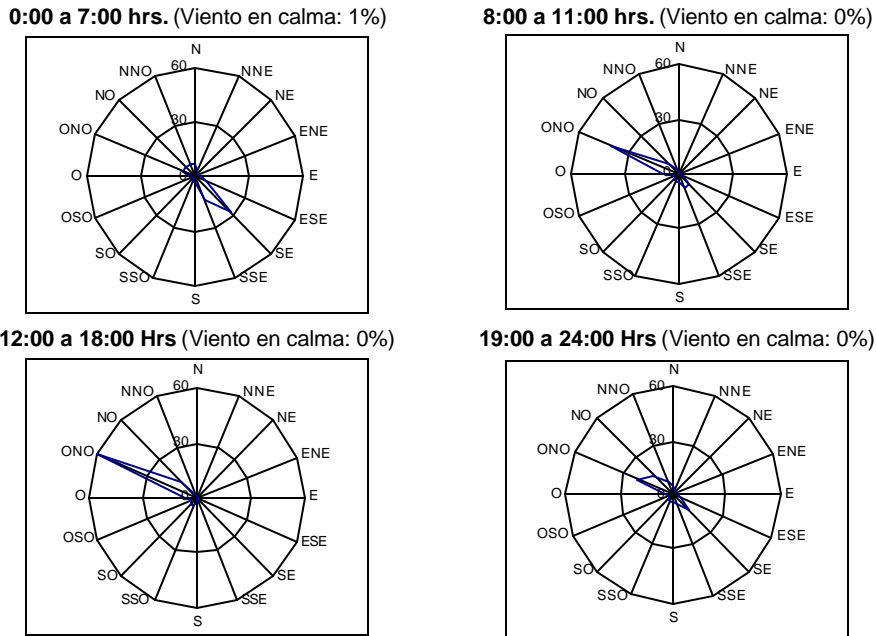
**0:00 a 7:00 hrs.** (Viento en calma: 1%)

N
NNE
NE
ENE
E
ESE
SE
SSE
S
SSO
SO
OSO
O
ONO
NO
NNO
60
30
0

**8:00 a 11:00 hrs.** (Viento en calma: 0%)

N
NNE
NE
ENE
E
ESE
SE
SSE
S
SSO
SO
OSO
O
ONO
NO
NNO
60
30
0

**12:00 a 18:00 Hrs** (Viento en calma: 0%)

N
NNE
NE
ENE
E
ESE
SE
SSE
S
SSO
SO
OSO
O
ONO
NO
NNO
60
30
0

**19:00 a 24:00 Hrs** (Viento en calma: 0%)

N
NNE
NE
ENE
E
ESE
SE
SSE
S
SSO
SO
OSO
O
ONO
NO
NNO
60
30
0